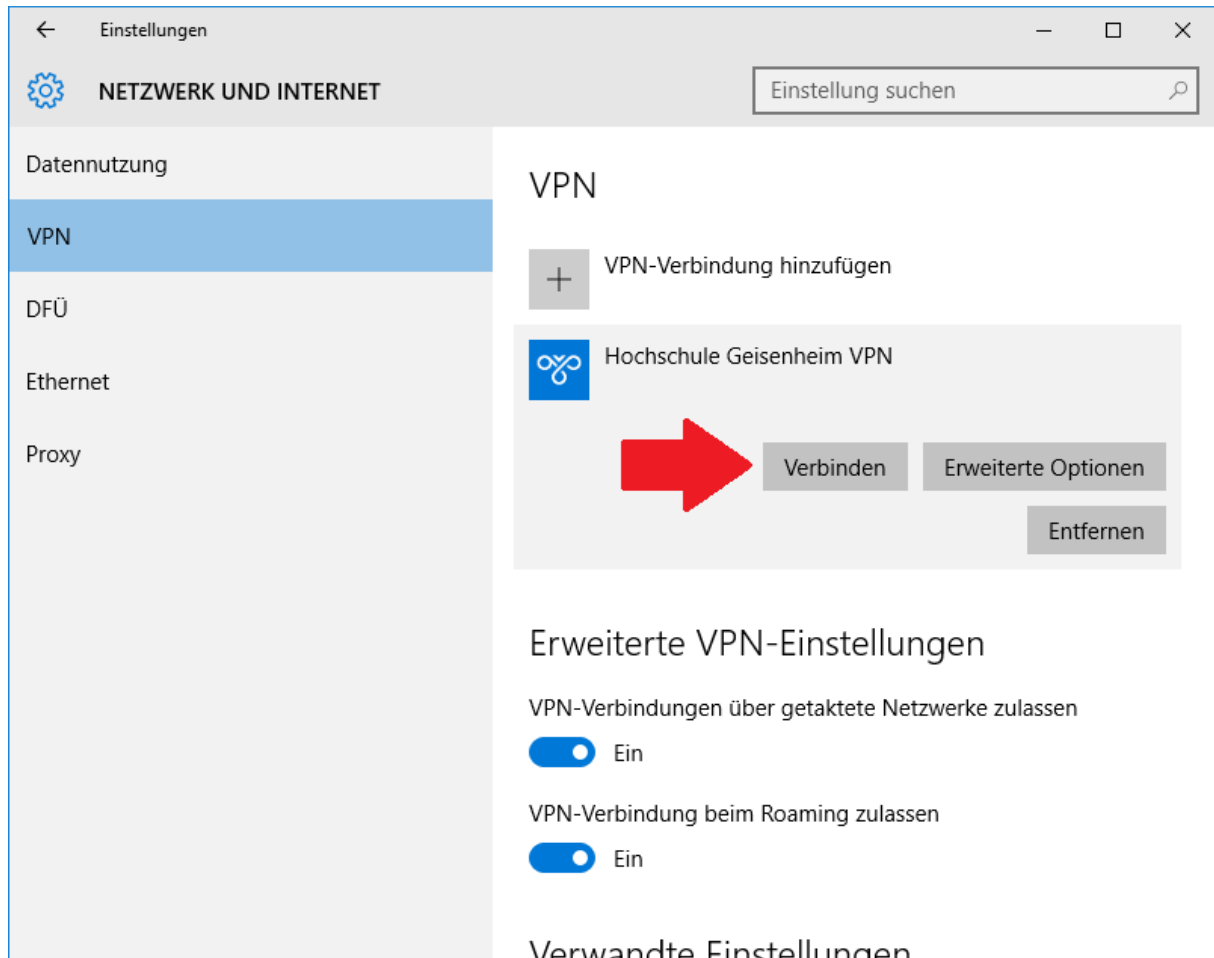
Einstellungen

NETZWERK UND INTERNET

Einstellung suchen

Datennutzung

VPN

DFÜ

Ethernet

Proxy

VPN

VPN-Verbindung hinzufügen

Hochschule Geisenheim VPN

Verbinden

Erweiterte Optionen

Entfernen

Erweiterte VPN-Einstellungen

VPN-Verbindungen über getaktete Netzwerke zulassen

Ein

VPN-Verbindung beim Roaming zulassen

Ein

Verwandte Einstellungen